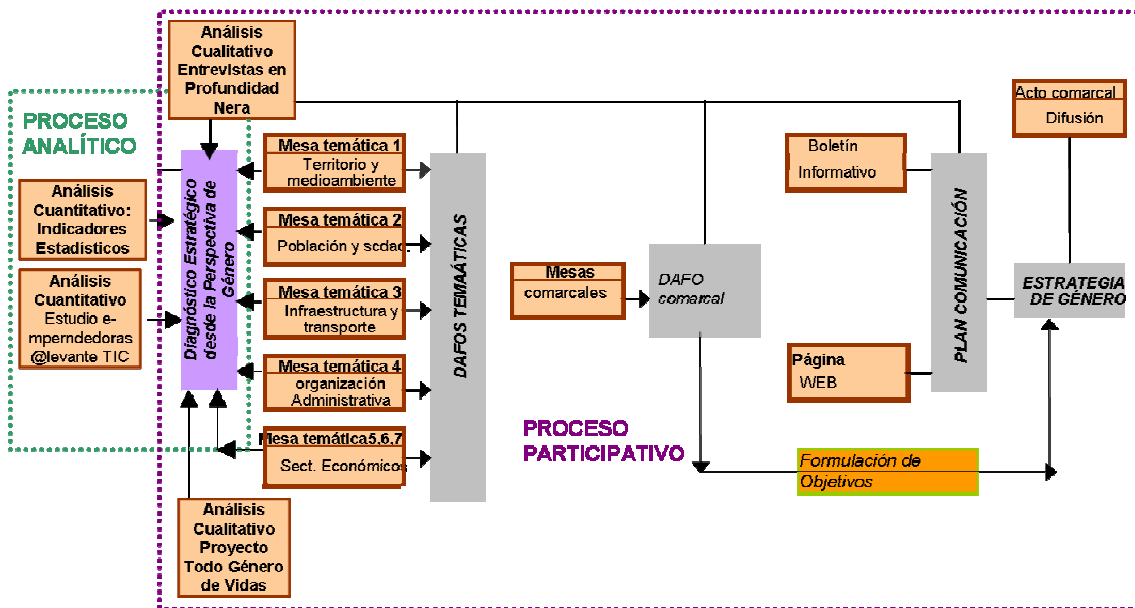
Análisis Cualitativo Entrevistas en Profundidad Nera

PROCESO ANALÍTICO

Análisis Cuantitativo: Indicadores Estadísticos

Análisis Cuantitativo Estudio e-mperndedoras @levante TIC

Diagnóstico Estratégico desde la Perspectiva de Género

Mesa temática 1 Territorio y medioambiente

Mesa temática 2 Población y sedad.

Mesa temática 3 Infraestructura y transporte

Mesa temática 4 organización Administrativa

Mesa temática5.6.7 Sect. Económicos

Análisis Cualitativo Proyecto Todo Género de Vidas

DAFOS TEMAÁTICAS

Mesas comarcales

DAFO comarcal

PROCESO PARTICIPATIVO

Boletín Informativo

Página WEB

PLAN COMUNICACIÓN

Acto comarcal Difusión

ESTRATEGIA DE GÉNERO

Formulación de Objetivos